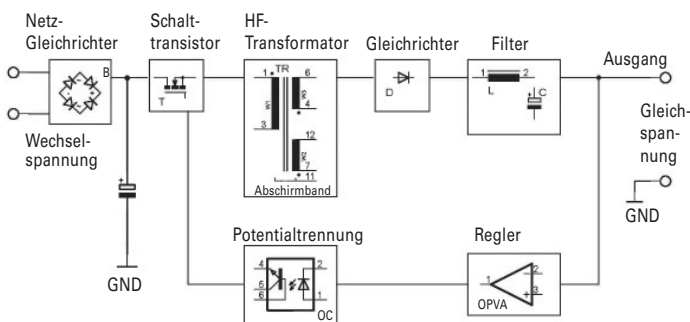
Netz-Gleichrichter
B
Wechsel-spannung
Schalt-transistor
T
HF-Transformator
TR
1
3
6
4
12
7
11
w1
w2
w3
Abschirmband
Gleichrichter
D
Filter
1
2
L
C
Ausgang
Gleich-spannung
GND
GND
Potentialtrennung
4
5
6
2
1
OC
Regler
1
2
3
OPVA